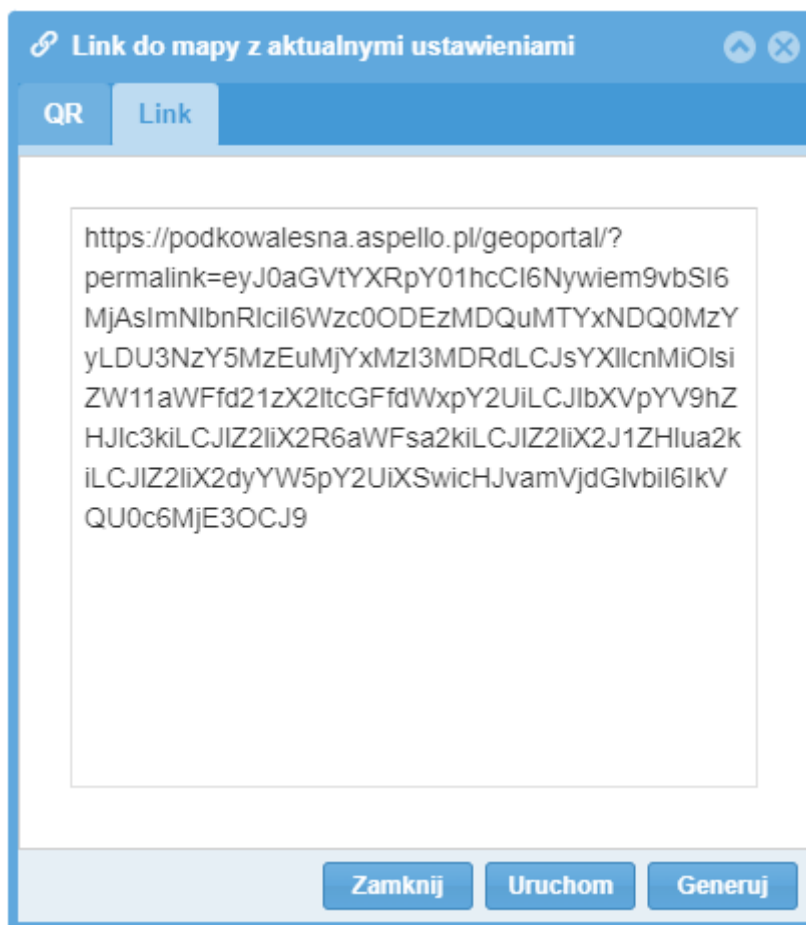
Link do mapy z aktualnymi ustawieniami

QR

Link

https://podkowalesna.aspello.pl/geoportal/?permalink=eyJ0aGVtYXRpY01hcCI6Nywiem9vbSI6MjAsImNlbnRlciI6Wzc0ODEzMDQuMTYxNDQ0MzYyLDU3NzY5MzEuMjYxMzI3MDRdLCJsYXllcnMiOlsiZW11aWFfd21zX2ltcGFfdWxpY2UiLCJlbXVpYV9hZHJlc3kiLCJlZ2liX2R6aWFsa2kiLCJlZ2liX2J1ZHlua2kiLCJlZ2liX2dyYW5pY2UiXSwicHJvamVjdGlvbiI6IkVQU0c6MjE3OCJ9

Zamknij

Uruchom

Generuj